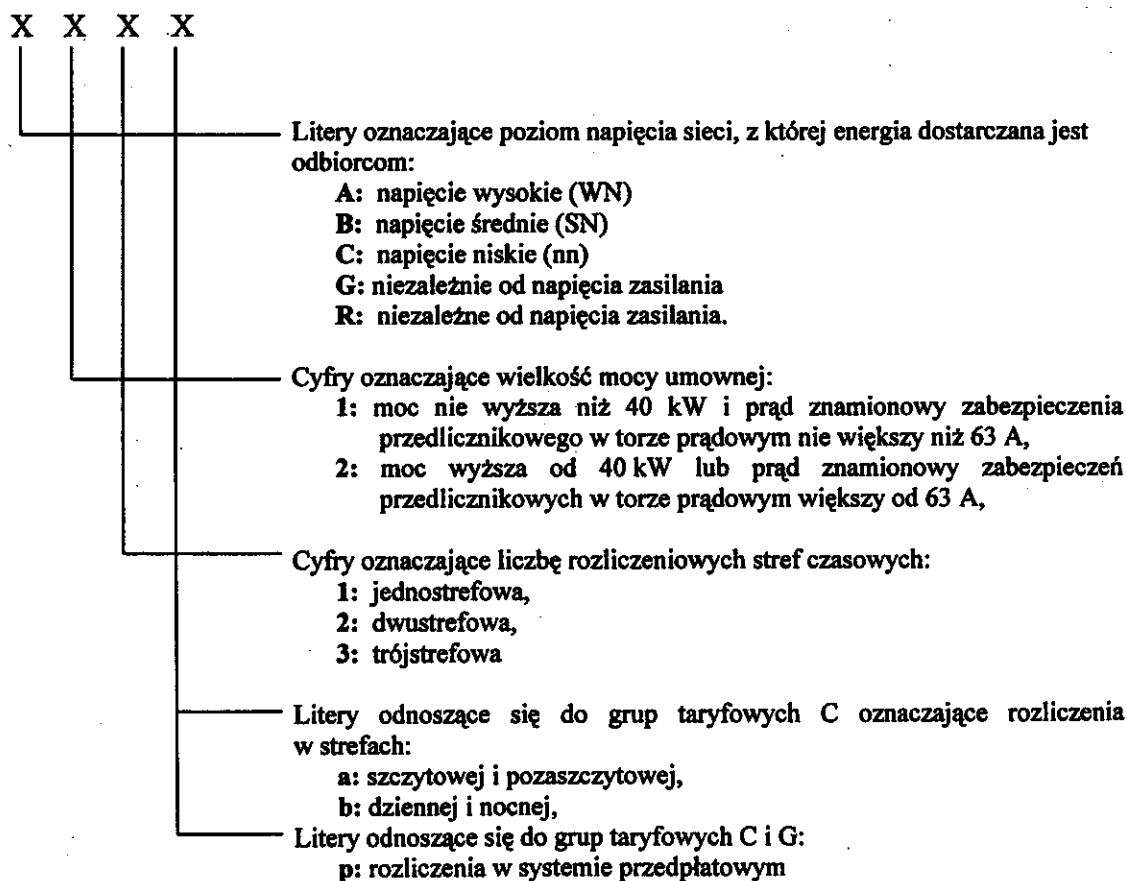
X X X X

Litery oznaczające poziom napięcia sieci, z której energia dostarczana jest odbiorcom:
A: napięcie wysokie (WN)
B: napięcie średnie (SN)
C: napięcie niskie (nn)
G: niezależnie od napięcia zasilania
R: niezależne od napięcia zasilania.

Cyfry oznaczające wielkość mocy umownej:
1: moc nie wyższa niż 40 kW i prąd znamionowy zabezpieczenia przedlicznikowego w torze prądowym nie większy niż 63 A,
2: moc wyższa od 40 kW lub prąd znamionowy zabezpieczeń przedlicznikowych w torze prądowym większy od 63 A,

Cyfry oznaczające liczbę rozliczeniowych stref czasowych:
1: jednostrefowa,
2: dwustrefowa,
3: trójstrefowa

Litery odnoszące się do grup taryfowych C oznaczające rozliczenia w strefach:
a: szczytowej i pozaszczytowej,
b: dziennej i nocnej,
Litery odnoszące się do grup taryfowych C i G:
p: rozliczenia w systemie przedpłatowym